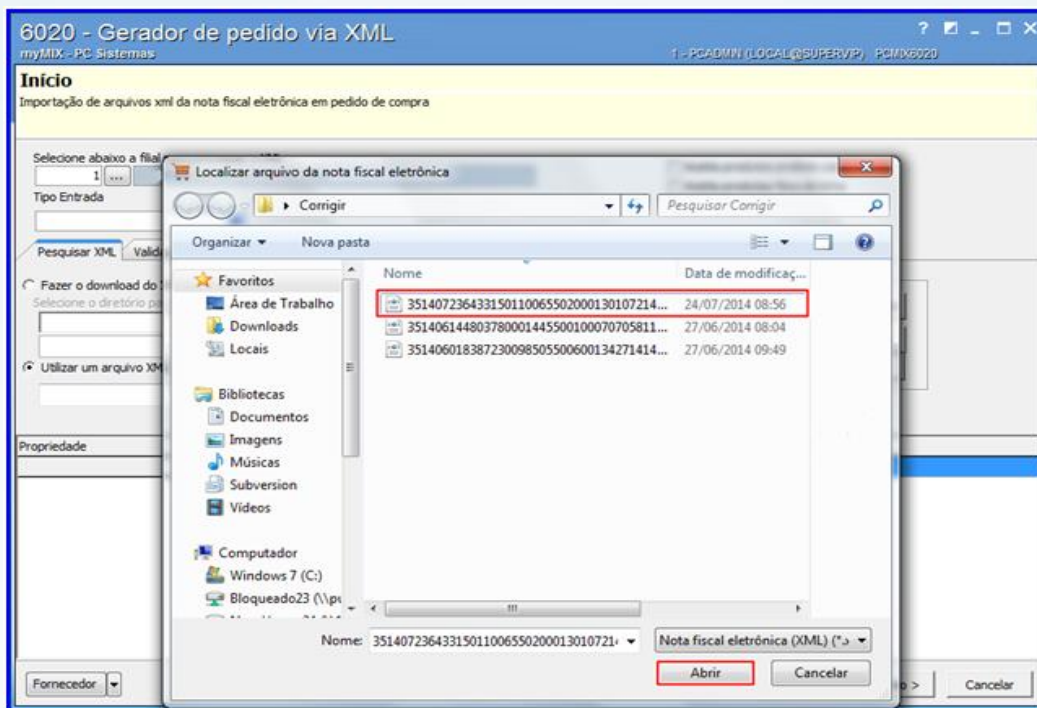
6020 - Gerador de pedido via XML
myMIX - PC Sistemas
1 - PCADMIN (LOCAL@SUPERVIP) PCMIX6020
? _ □ X

Início
Importação de arquivos xml da nota fiscal eletrônica em pedido de compra

Selecione abaixo a filial
1 ...
Tipo Entrada

Pesquisar XML Valid

Fazer o download do
Selecione o diretório p

Utilizar um arquivo XM

Propriedade

Localizar arquivo da nota fiscal eletrônica
Corrigir
Pesquisar Corrigir
Organizar ▾ Nova pasta

Favoritos
Área de Trabalho
Downloads
Locais

Bibliotecas
Documentos
Imagens
Músicas
Subversion
Vídeos

Computador
Windows 7 (C:)
Bloqueado23 (\\p

| Nome | Data de modificaç... |
|---|---|
| 3514072364331501100655020001301072​14... | 24/07/2014 08:56 |
| 35140614480378000144550010007070581​1... | 27/06/2014 08:04 |
| 35140601838723009850550060013427141​4... | 27/06/2014 09:49 |

Nome: 351407236433150110065502000130107214
Nota fiscal eletrônica (XML) (*.
Abrir
Cancelar

Fornecedor
Cancelar